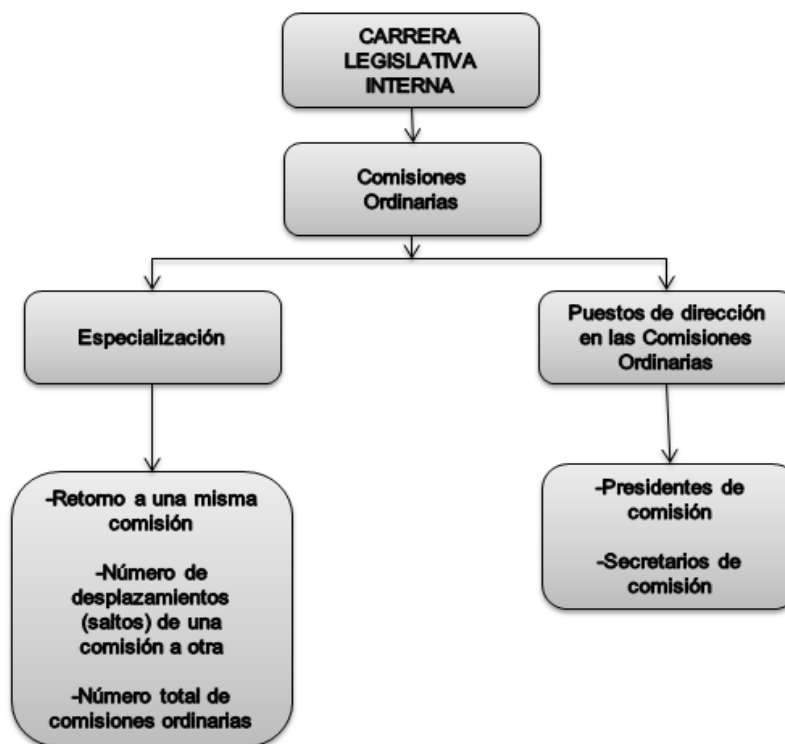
CARRERA LEGISLATIVA INTERNA

Comisiones Ordinarias

Especialización

Puestos de dirección en las Comisiones Ordinarias

-Retomo a una misma comisión

-Número de desplazamientos (saltos) de una comisión a otra

-Número total de comisiones ordinarias

-Presidentes de comisión

-Secretarios de comisión